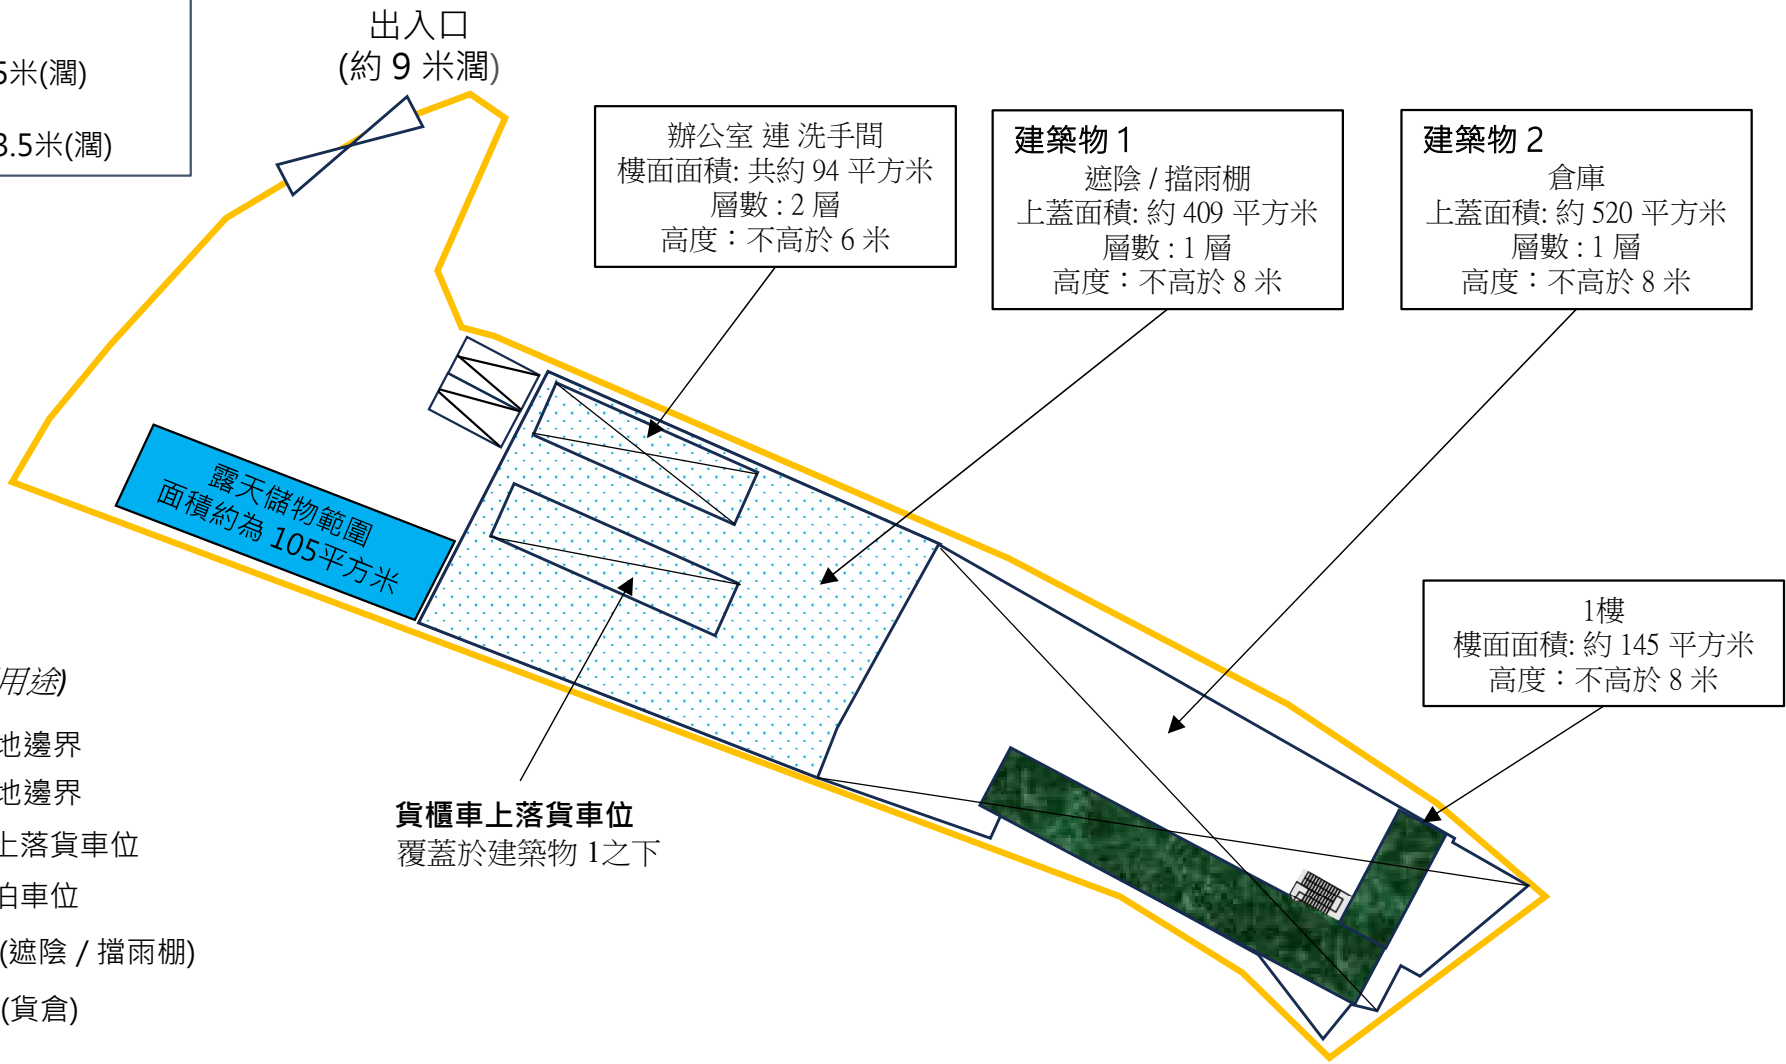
5米(濶)

3.5米(濶)

出入口
(約 9 米濶)

辦公室 連 洗手間
樓面面積: 共約 94 平方米
層數 : 2 層
高度：不高於 6 米

建築物 1
遮陰 / 擋雨棚
上蓋面積: 約 409 平方米
層數 : 1 層
高度：不高於 8 米

建築物 2
倉庫
上蓋面積: 約 520 平方米
層數 : 1 層
高度：不高於 8 米

露天儲物範圍
面積約為 105平方米

1樓
樓面面積: 約 145 平方米
高度：不高於 8 米

用途)

地邊界

地邊界

上落貨車位

泊車位

(遮陰 / 擋雨棚)

(貨倉)

貨櫃車上落貨車位
覆蓋於建築物 1之下